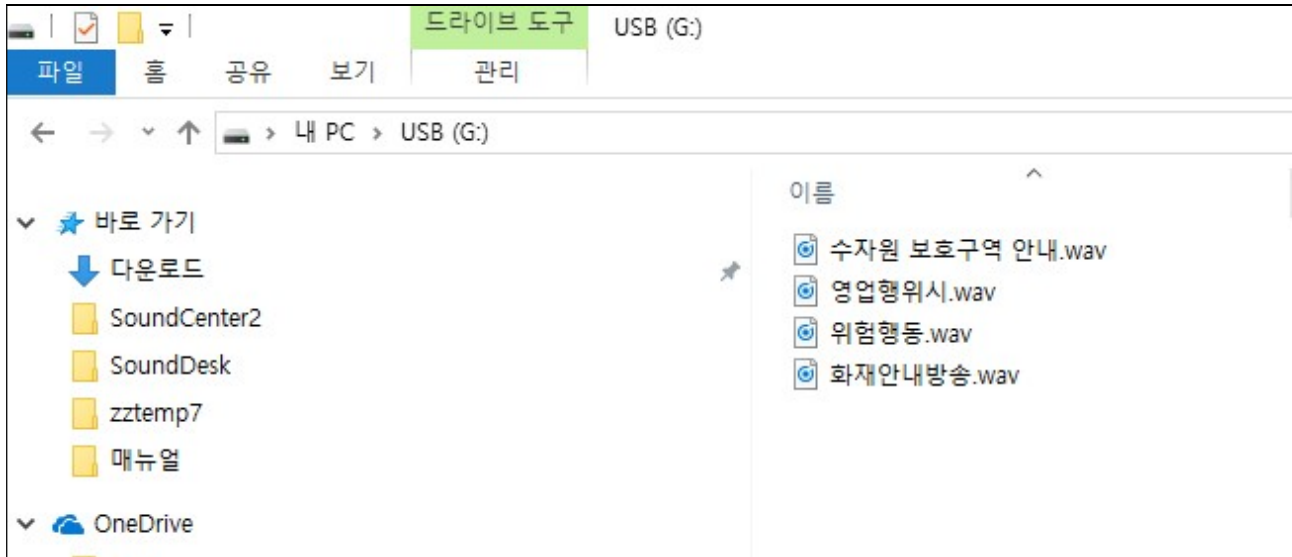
드라이브 도구 USB (G:)

파일 홈 공유 보기 관리

내 PC > USB (G:)

바로 가기
다운로드
SoundCenter2
SoundDesk
zztemp7
매뉴얼
OneDrive

이름
수자원 보호구역 안내.wav
영업행위시.wav
위험행동.wav
화재안내방송.wav